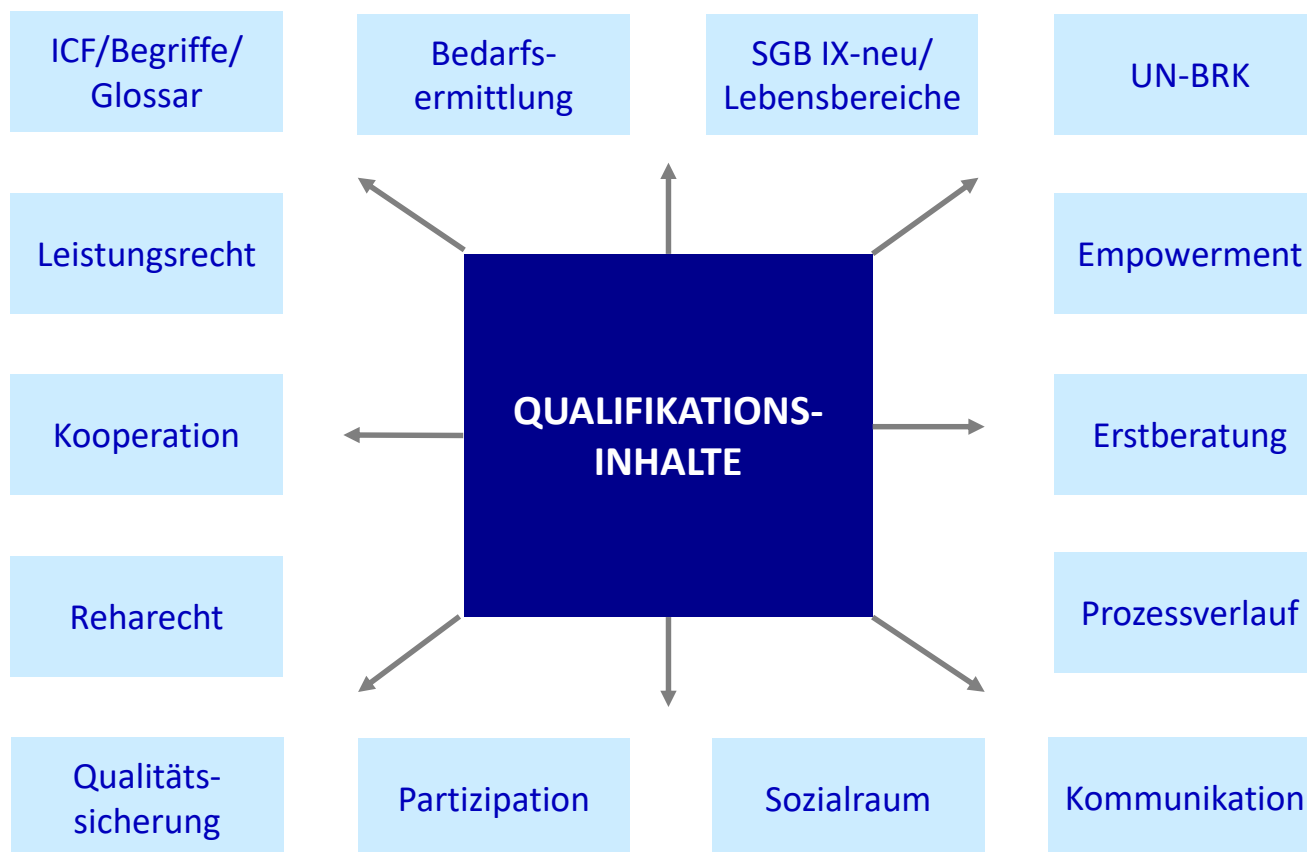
ICF/Begriffe/ Glossar

Bedarfs-ermittlung

SGB IX-neu/ Lebensbereiche

UN-BRK

Leistungsrecht

Empowerment

QUALIFIKATIONS-INHALTE

Kooperation

Erstberatung

Reharecht

Prozessverlauf

Qualitäts-sicherung

Partizipation

Sozialraum

Kommunikation